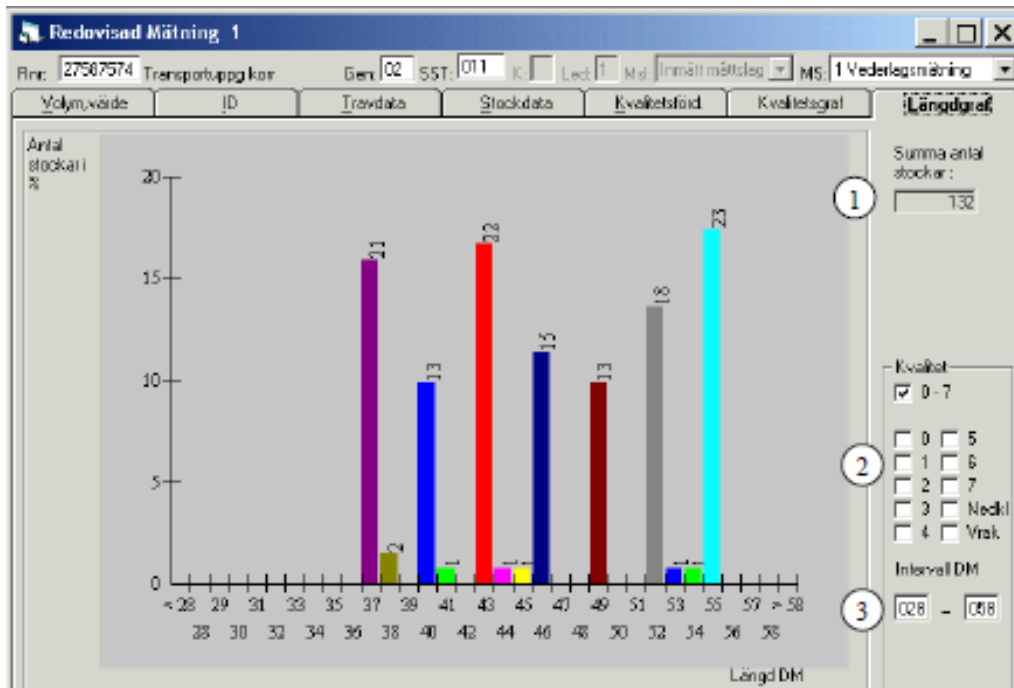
Redovisad Mätning 1

Rnr: 27587574 Transportuppgiftkorr Gen: 02 SST: 011 K: Led: 1 Msl: Inmätt mättslag MS: 1 Vederlagsmätning

Volym,värde | ID | Travdata | Stockdata | Kvalitetsfördl | Kvalitetsgraf | Längdgraf

Antal stockar i %

20
15
10
5
0

21 2 13 1 22 1 1 15 13 18 1 1 23

< 28 29 31 33 35 37 39 41 43 45 47 49 51 53 55 57 > 58
28 30 32 34 36 38 40 42 44 46 48 50 52 54 56 58

Längd DM

Summa antal stockar :
1
132

Kvalitet
0 - 7

2
0 5
1 6
2 7
3 Nedkl
4 Vrak

Intervall DM
3
028 - 058